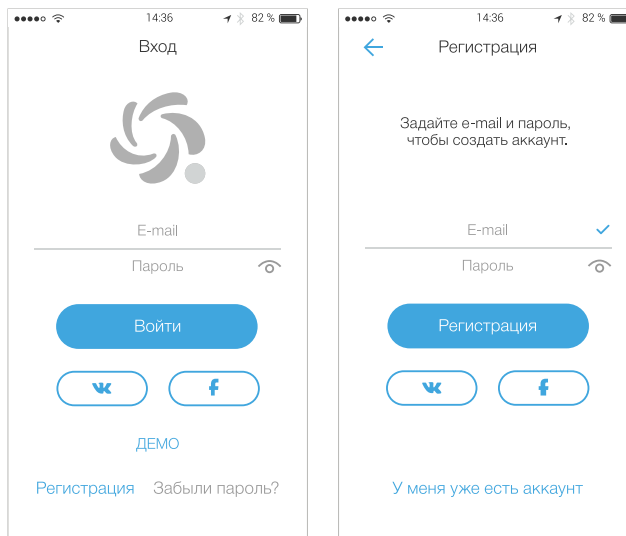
14:36 82 %

Вход

E-mail

Пароль

Войти

ДЕМО

Регистрация Забыли пароль?

14:36 82 %

Регистрация

Задайте e-mail и пароль, чтобы создать аккаунт.

E-mail

Пароль

Регистрация

У меня уже есть аккаунт